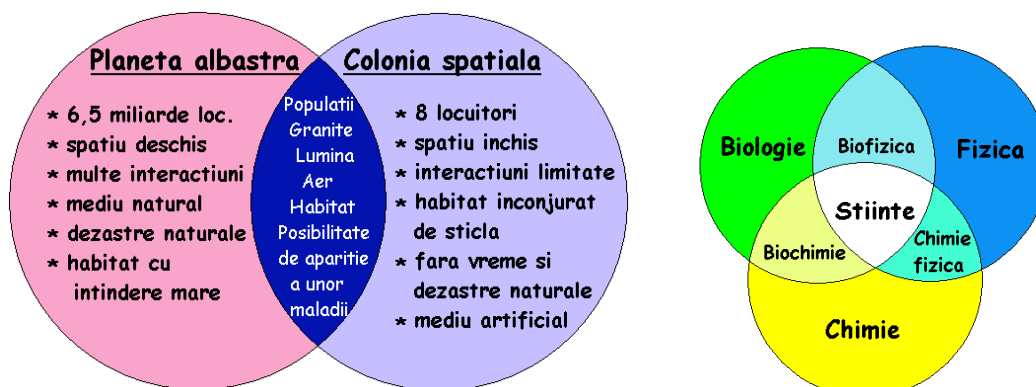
Planeta albastra

* 6,5 miliarde loc.
* spatiu deschis
* multe interactiuni
* mediu natural
* dezastre naturale
* habitat cu intindere mare

Populatii
Granite
Lumina
Aer
Habitat
Posibilitate de aparitie a unor maladii

Colonia spatiala

* 8 locuitori
* spatiu inchis
* interactiuni limitate
* habitat inconjurat de sticla
* fara vreme si dezastre naturale
* mediu artificial

Biologie
Biofizica
Fizica
Stiinte
Biochimie
Chimie fizica
Chimie